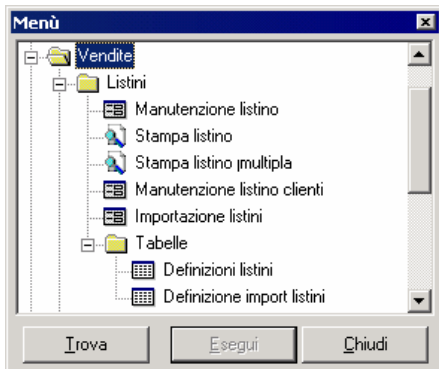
Menù

Vendite
Listini
Manutenzione listino
Stampa listino
Stampa listino multipla
Manutenzione listino clienti
Importazione listini
Tabelle
Definizioni listini
Definizione import listini

Trova
Esegui
Chiudi